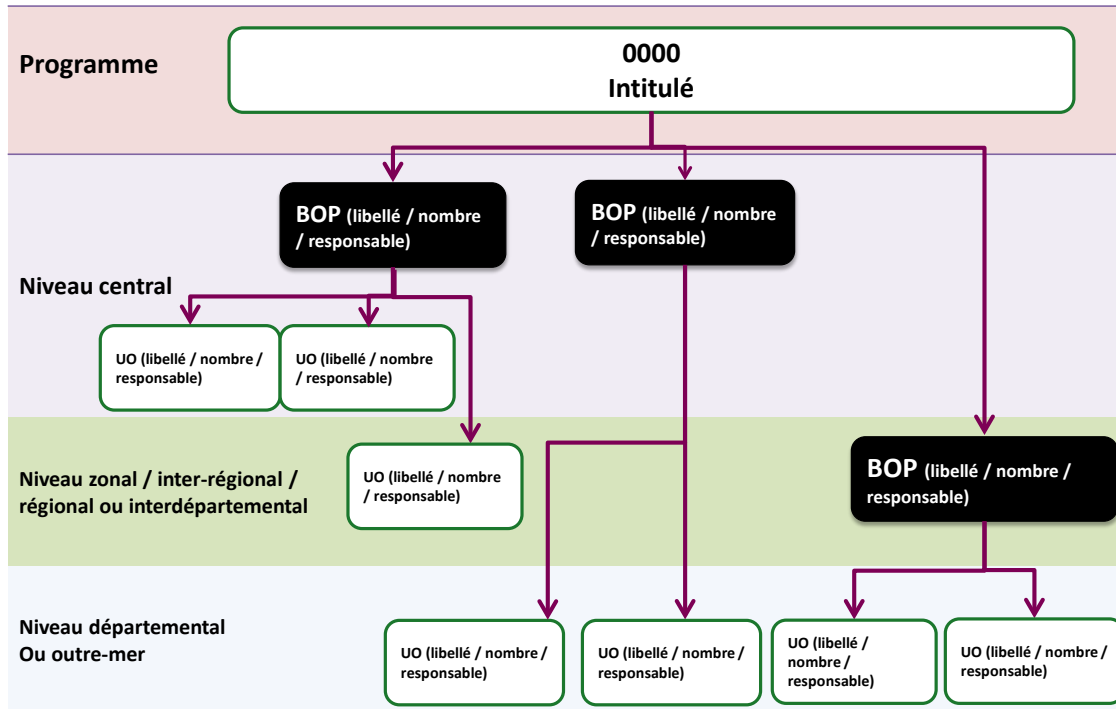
Programme

0000
Intitulé

BOP (libellé / nombre / responsable)

BOP (libellé / nombre / responsable)

Niveau central

UO (libellé / nombre / responsable)

UO (libellé / nombre / responsable)

Niveau zonal / inter-régional / régional ou interdépartemental

UO (libellé / nombre / responsable)

BOP (libellé / nombre / responsable)

Niveau départemental
Ou outre-mer

UO (libellé / nombre / responsable)

UO (libellé / nombre / responsable)

UO (libellé / nombre / responsable)

UO (libellé / nombre / responsable)